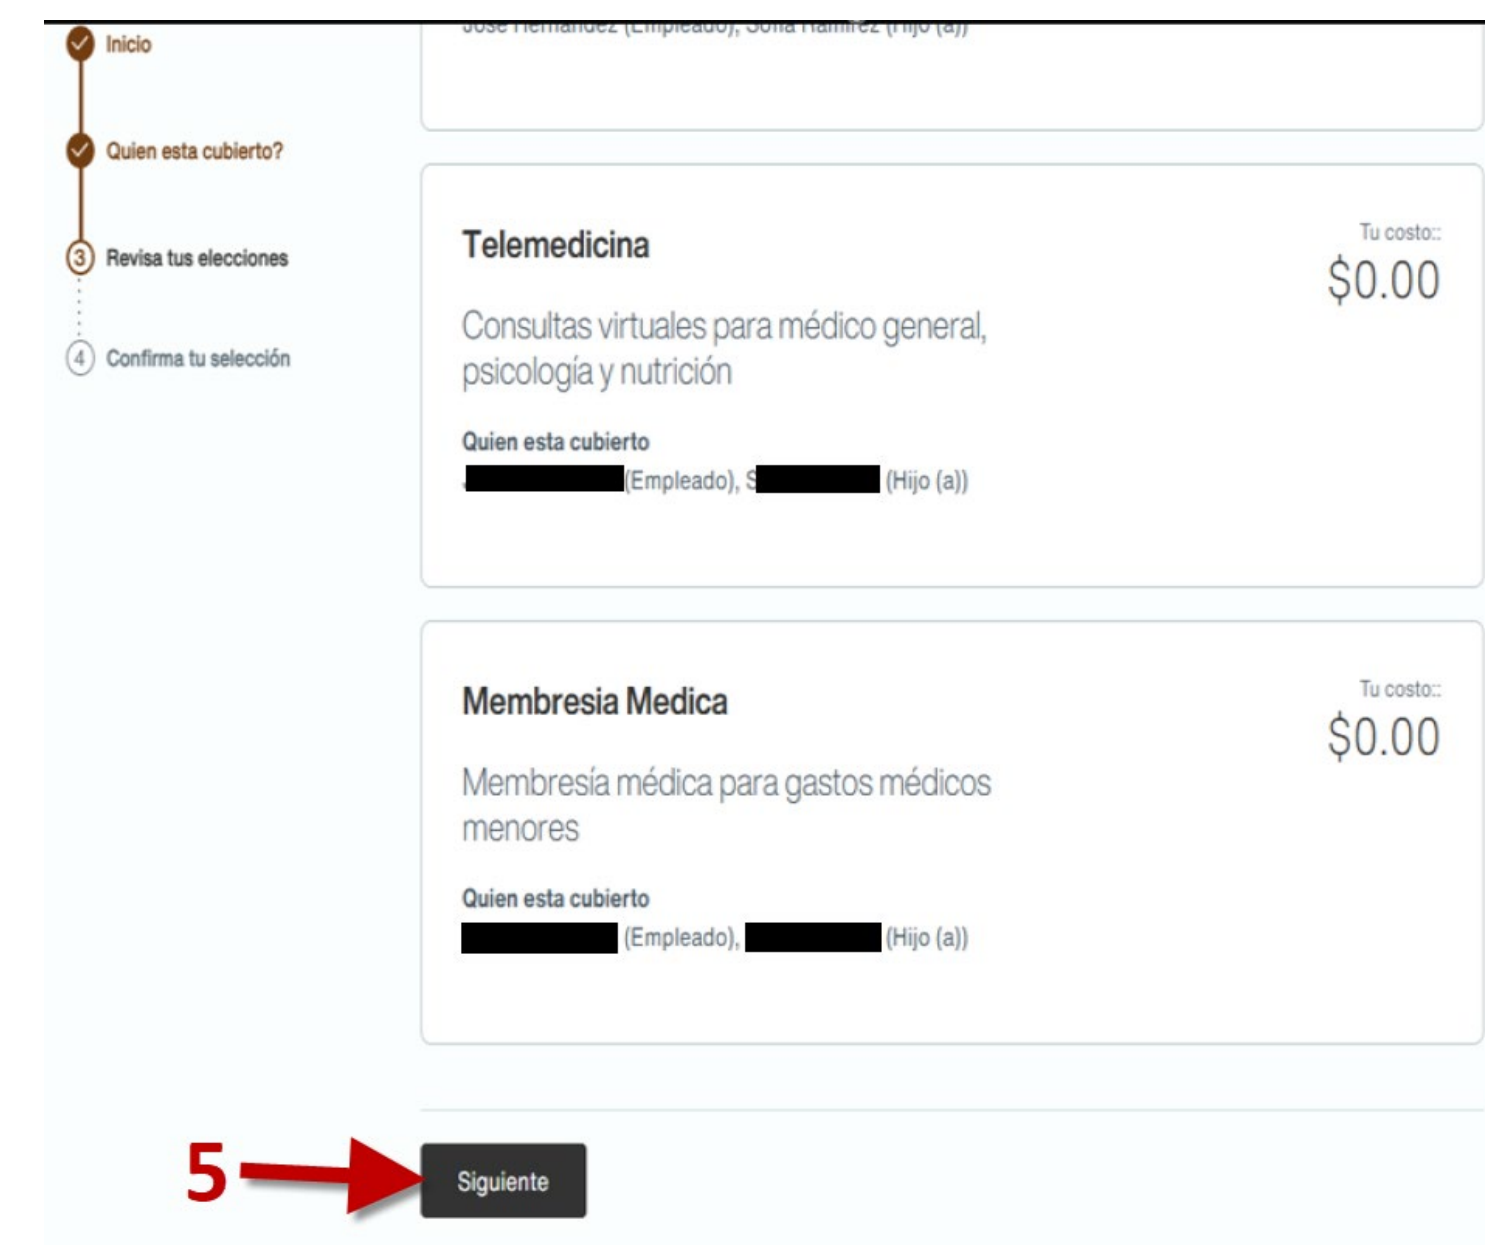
Inicio

Quien esta cubierto?

3 Revisa tus elecciones

4 Confirma tu selección

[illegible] (Empleado), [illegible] (Hijo (a))

Telemedicina

Tu costo::

$0.00

Consultas virtuales para médico general, psicología y nutrición

Quien esta cubierto

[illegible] (Empleado), S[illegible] (Hijo (a))

Membresia Medica

Tu costo::

$0.00

Membresía médica para gastos médicos menores

Quien esta cubierto

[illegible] (Empleado), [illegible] (Hijo (a))

5

Siguiente